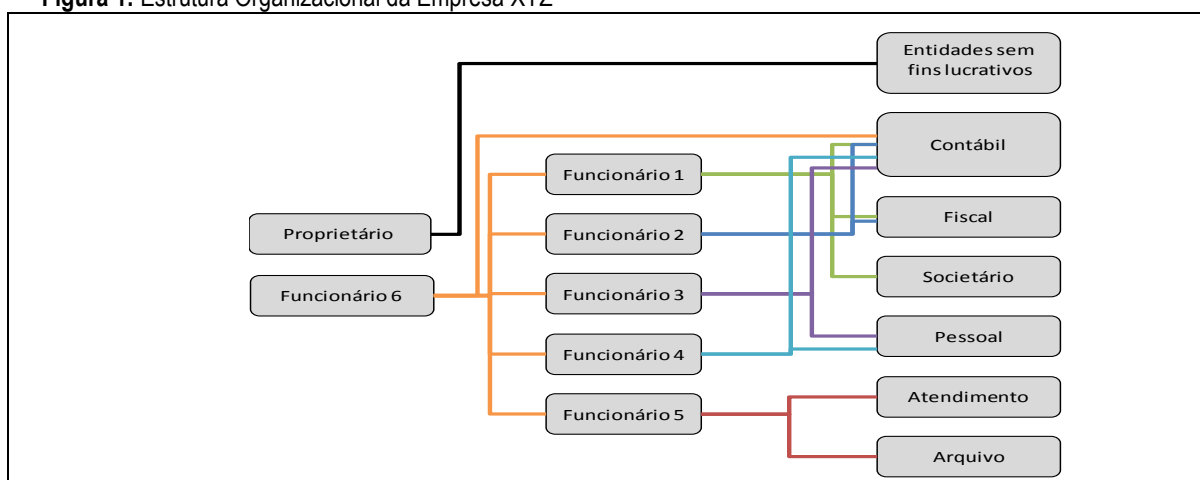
Figura 1: Estrutura Organizacional da Empresa XYZ

Entidades sem fins lucrativos

Contábil

Funcionário 1

Fiscal

Proprietário

Funcionário 2

Societário

Funcionário 6

Funcionário 3

Pessoal

Funcionário 4

Atendimento

Funcionário 5

Arquivo